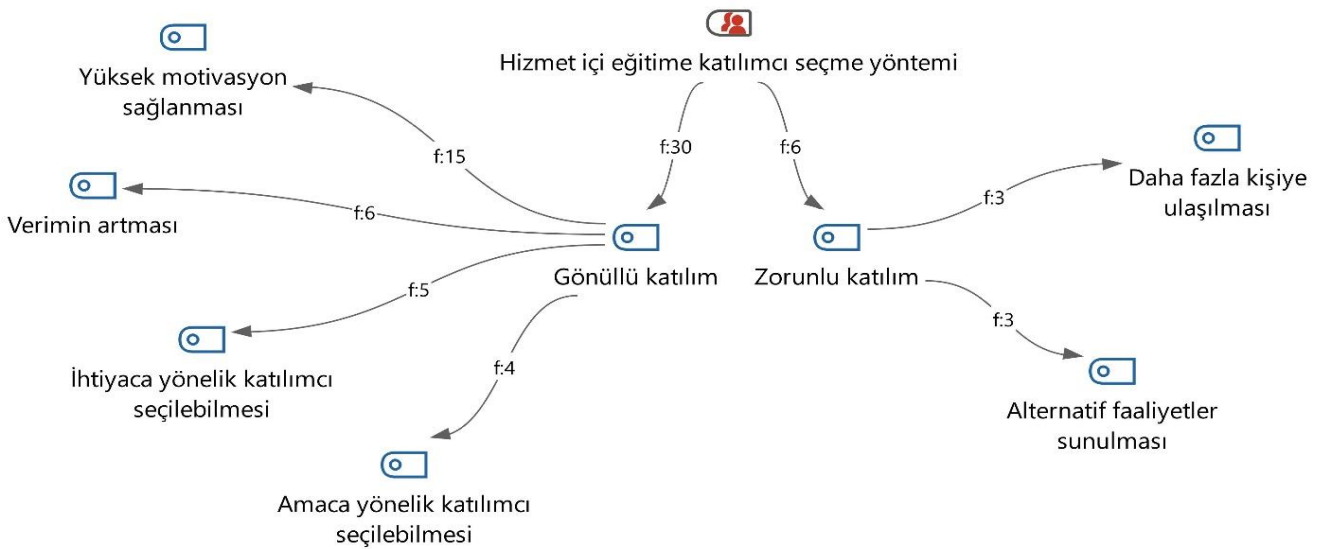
Hizmet içi eğitime katılımcı seçme yöntemi

f:30

f:6

Gönüllü katılım

Zorunlu katılım

f:15

Yüksek motivasyon sağlanması

f:6

Verimin artması

f:5

İhtiyaca yönelik katılımcı seçilebilmesi

f:4

Amaca yönelik katılımcı seçilebilmesi

f:3

Daha fazla kişiye ulaşılması

f:3

Alternatif faaliyetler sunulması